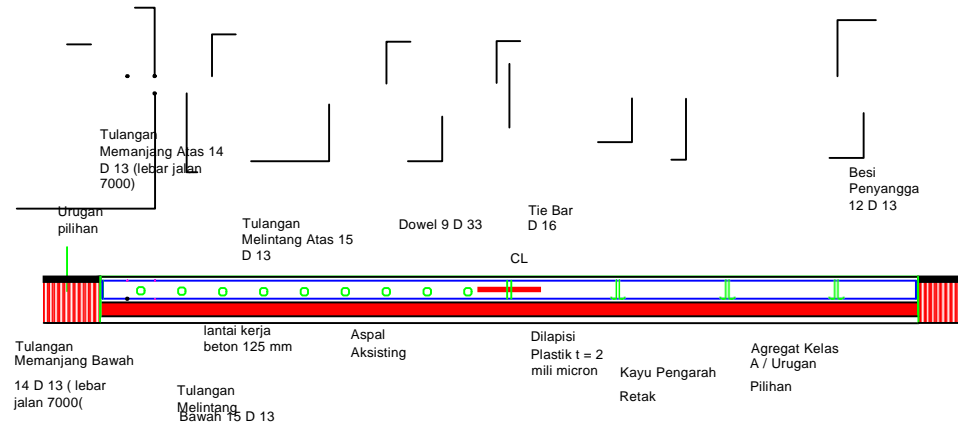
Tulangan Memanjang Atas 14 D 13 (lebar jalan 7000)

Urugan pilihan

Tulangan Melintang Atas 15 D 13

Dowel 9 D 33

Tie Bar D 16

Besi Penyangga 12 D 13

CL

Tulangan Memanjang Bawah

14 D 13 ( lebar jalan 7000(

lantai kerja beton 125 mm

Tulangan Melintang Bawah 15 D 13

Aspal Aksisting

Dilapisi Plastik t = 2 mili micron

Kayu Pengarah

Retak

Agregat Kelas A / Urugan

Pilihan